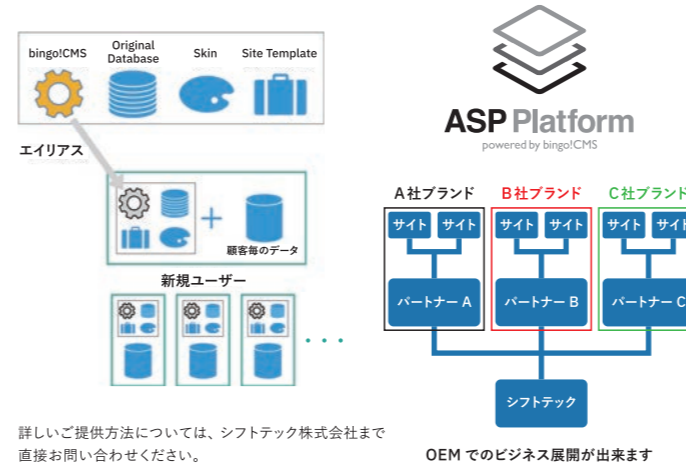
bingo!CMS
Original Database
Skin
Site Template

エイリアス

顧客毎のデータ

新規ユーザー

・・・

ASP Platform
powered by bingo!CMS

A社ブランド
B社ブランド
C社ブランド

サイト サイト
サイト サイト
サイト サイト

パートナー A
パートナー B
パートナー C

シフトテック

詳しいご提供方法については、シフトテック株式会社まで直接お問い合わせください。

OEM でのビジネス展開が出来ます